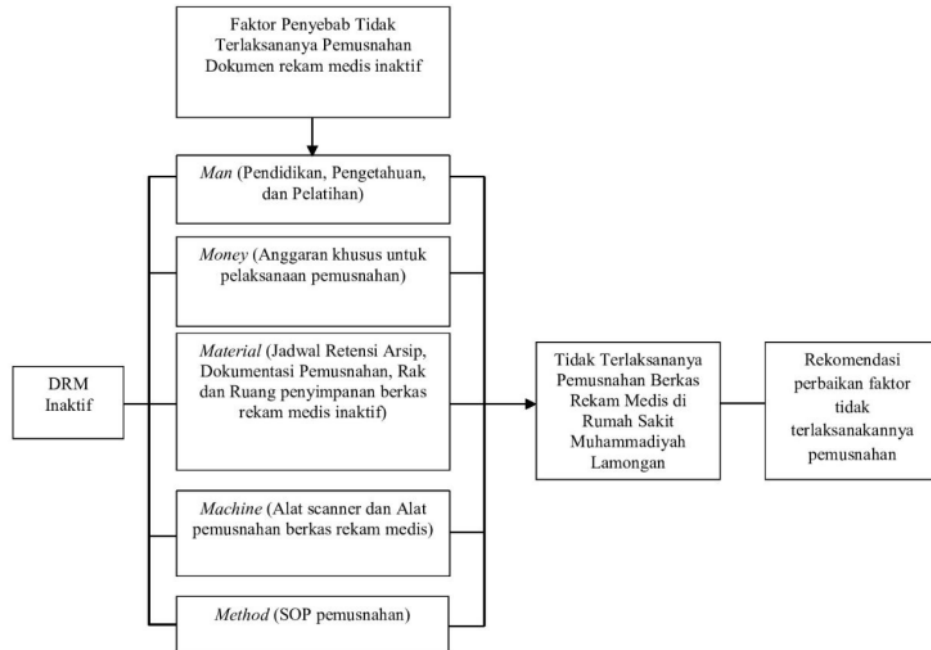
Faktor Penyebab Tidak Terlaksananya Pemusnahan Dokumen rekam medis inaktif

*Man* (Pendidikan, Pengetahuan, dan Pelatihan)

*Money* (Anggaran khusus untuk pelaksanaan pemusnahan)

*Material* (Jadwal Retensi Arsip, Dokumentasi Pemusnahan, Rak dan Ruang penyimpanan berkas rekam medis inaktif)

*Machine* (Alat scanner dan Alat pemusnahan berkas rekam medis)

*Method* (SOP pemusnahan)

DRM Inaktif

Tidak Terlaksananya Pemusnahan Berkas Rekam Medis di Rumah Sakit Muhammadiyah Lamongan

Rekomendasi perbaikan faktor tidak terlaksanakannya pemusnahan